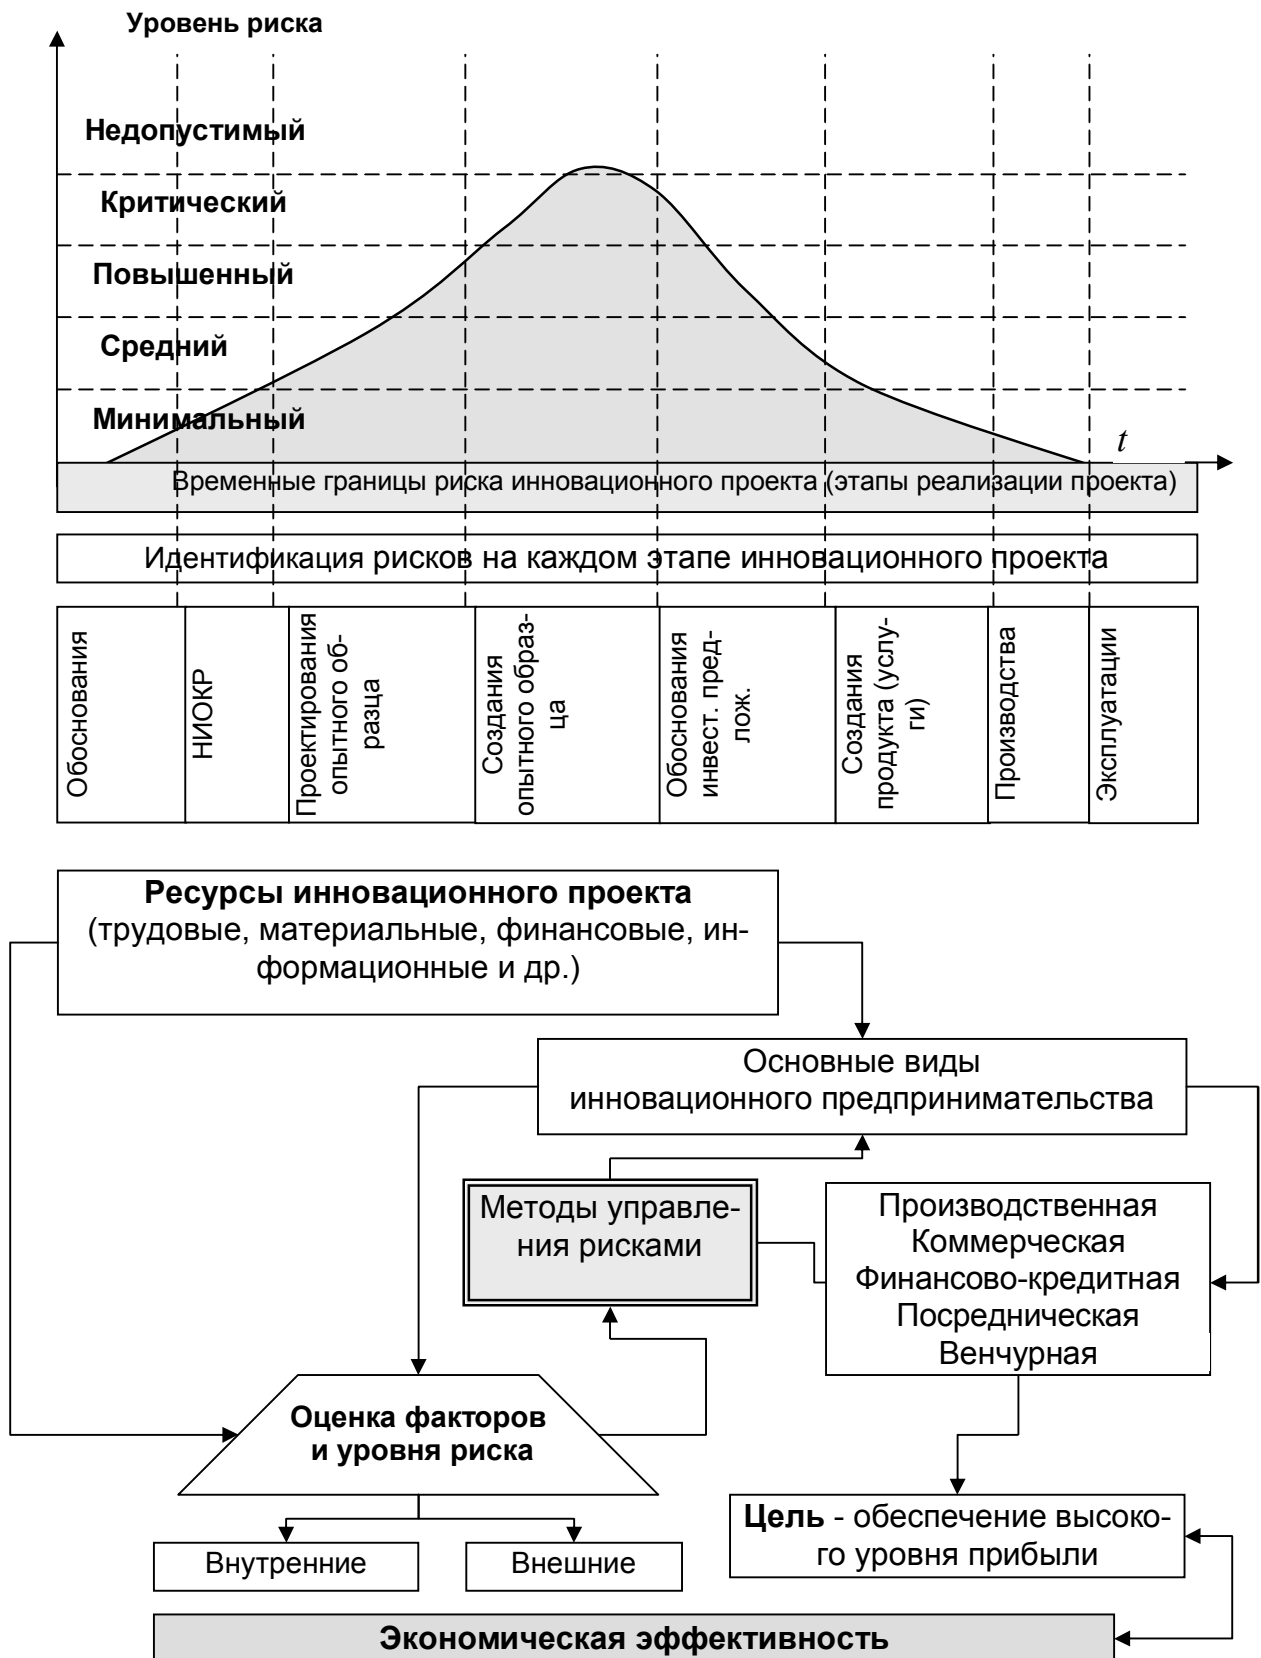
Уровень риска

Недопустимый

Критический

Повышенный

Средний

Минимальный

$t$

Временные границы риска инновационного проекта (этапы реализации проекта)

Идентификация рисков на каждом этапе инновационного проекта

| Обоснования | НИОКР | Проектирования опытного образца | Создания опытного образца | Обоснования инвест. предлож. | Создания продукта (услуги) | Производства | Эксплуатации |
|---|---|---|---|---|---|---|---|

**Ресурсы инновационного проекта** (трудовые, материальные, финансовые, информационные и др.)

Основные виды инновационного предпринимательства

Методы управления рисками

Производственная
Коммерческая
Финансово-кредитная
Посредническая
Венчурная

**Оценка факторов и уровня риска**

Внутренние

Внешние

**Цель** - обеспечение высокого уровня прибыли

**Экономическая эффективность**